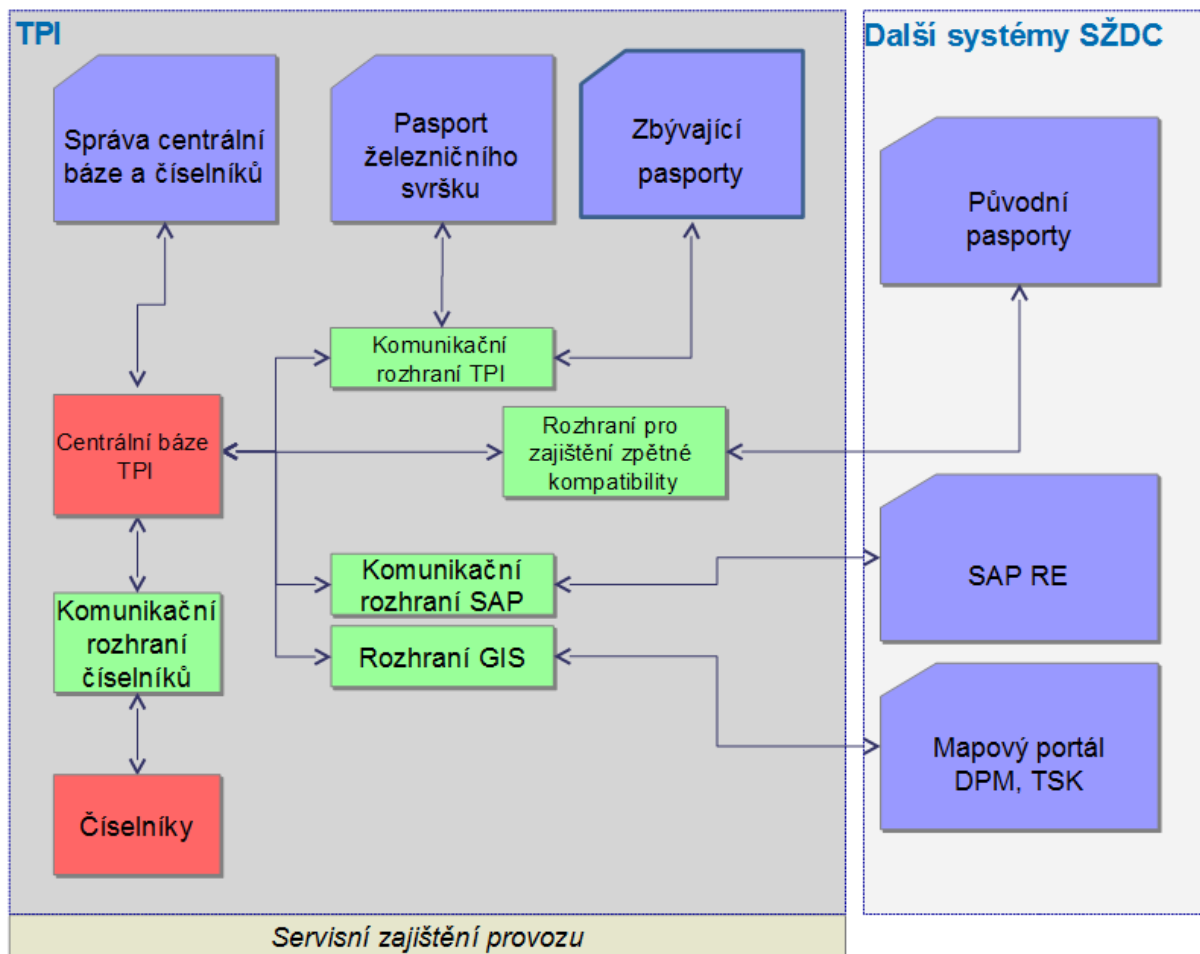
TPI

Správa centrální báze a číselníků

Pasport železničního svršku

Zbývající pasporty

Komunikační rozhraní TPI

Centrální báze TPI

Rozhraní pro zajištění zpětné kompatibility

Komunikační rozhraní SAP

Rozhraní GIS

Komunikační rozhraní číselníků

Číselníky

Další systémy SŽDC

Původní pasporty

SAP RE

Mapový portál DPM, TSK

Servisní zajištění provozu